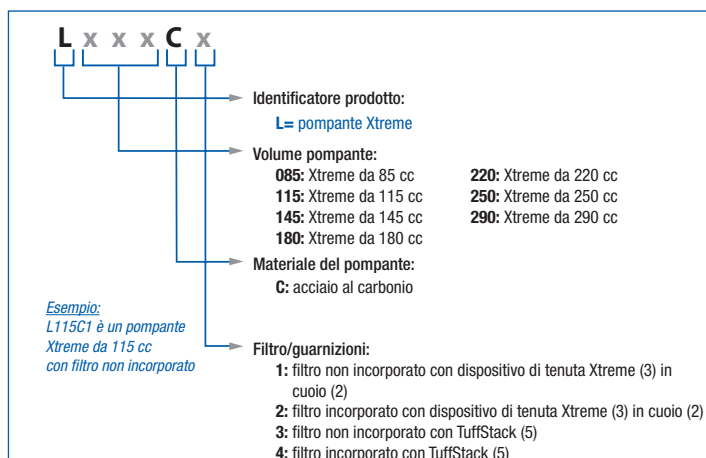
L x x x C x

Identificatore prodotto:
L= pompante Xtreme

Volume pompante:
085: Xtreme da 85 cc
115: Xtreme da 115 cc
145: Xtreme da 145 cc
180: Xtreme da 180 cc
220: Xtreme da 220 cc
250: Xtreme da 250 cc
290: Xtreme da 290 cc

Materiale del pompante:
C: acciaio al carbonio

Esempio:
L115C1 è un pompante Xtreme da 115 cc con filtro non incorporato

Filtro/guarnizioni:
1: filtro non incorporato con dispositivo di tenuta Xtreme (3) in cuoio (2)
2: filtro incorporato con dispositivo di tenuta Xtreme (3) in cuoio (2)
3: filtro non incorporato con TuffStack (5)
4: filtro incorporato con TuffStack (5)